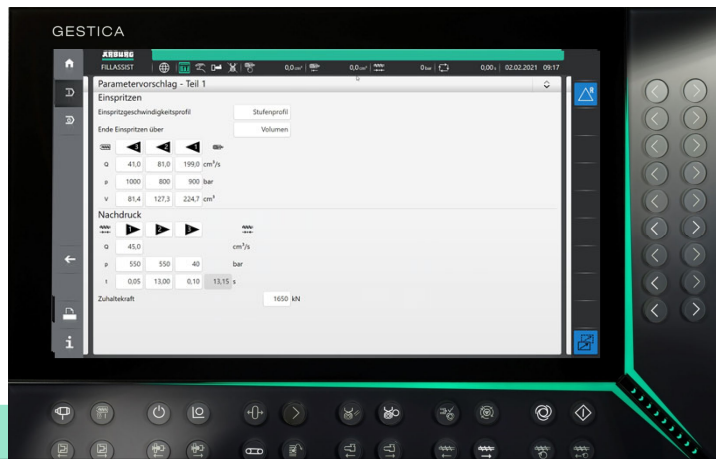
GESTICA

ARBURG
FILLASSIST

0,0 cm³
0,0 cm³
0 bar
0,00 s
02.02.2021 09:17

Parametervorschlag - Teil 1

Einspritzen

Einspritzgeschwindigkeitsprofil Stufenprofil

Ende Einspritzen über Volumen

| | | | | |
|---|---|---|---|---|
| Q | 41,0 | 81,0 | 199,0 | cm³/s |
| p | 1000 | 800 | 900 | bar |
| V | 81,4 | 127,3 | 224,7 | cm³ |

Nachdruck

| | | | | |
|---|---|---|---|---|
| Q | 45,0 | | | cm³/s |
| p | 550 | 550 | 40 | bar |
| t | 0,05 | 13,00 | 0,10 | 13,15 s |

Zuhaltekraft 1650 kN